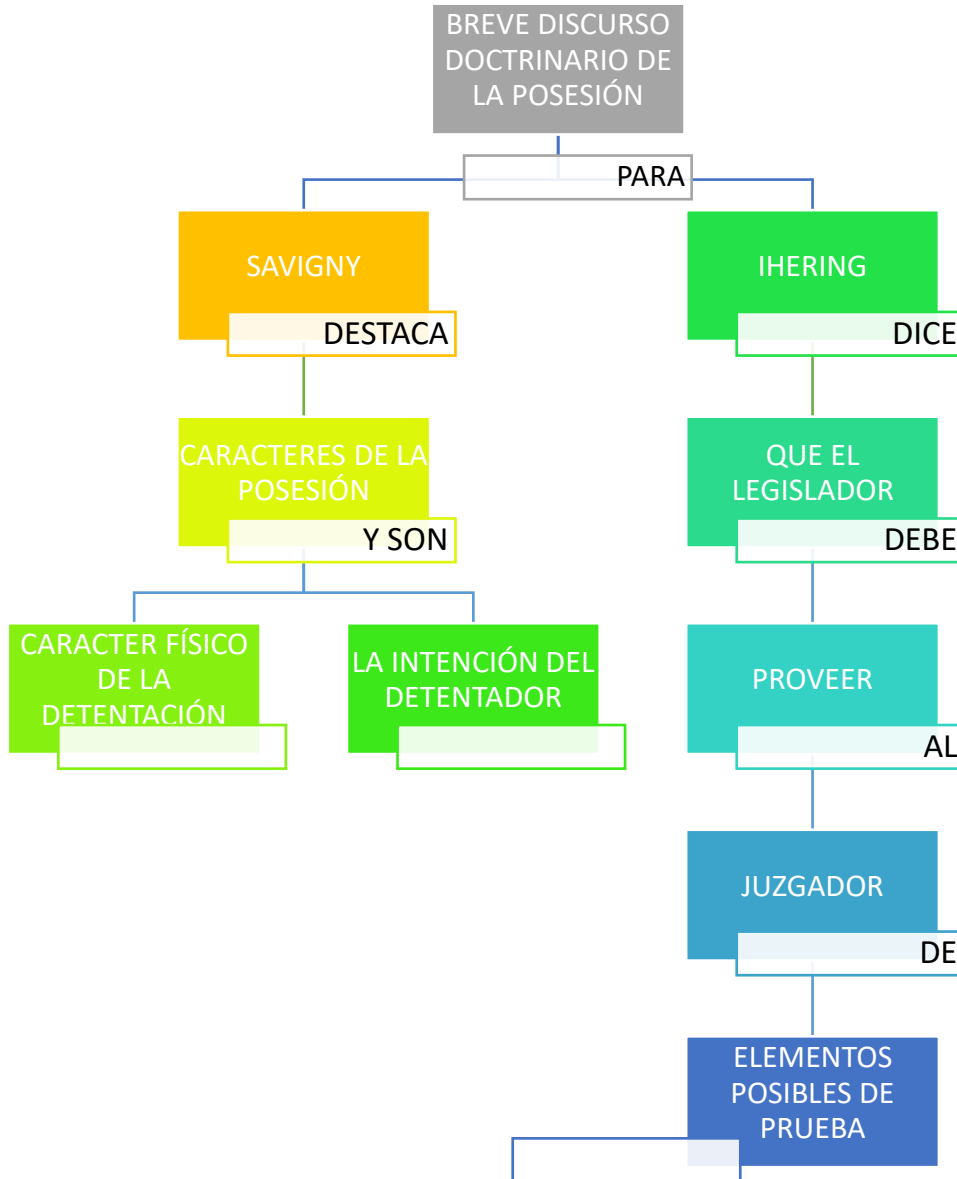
BREVE DISCURSO DOCTRINARIO DE LA POSESIÓN

PARA

SAVIGNY

DESTACA

CARACTERES DE LA POSESIÓN

Y SON

CARACTER FÍSICO DE LA DETENTACIÓN

LA INTENCIÓN DEL DETENTADOR

IHERING

DICE

QUE EL LEGISLADOR

DEBE

PROVEER

AL

JUZGADOR

DE

ELEMENTOS POSIBLES DE PRUEBA